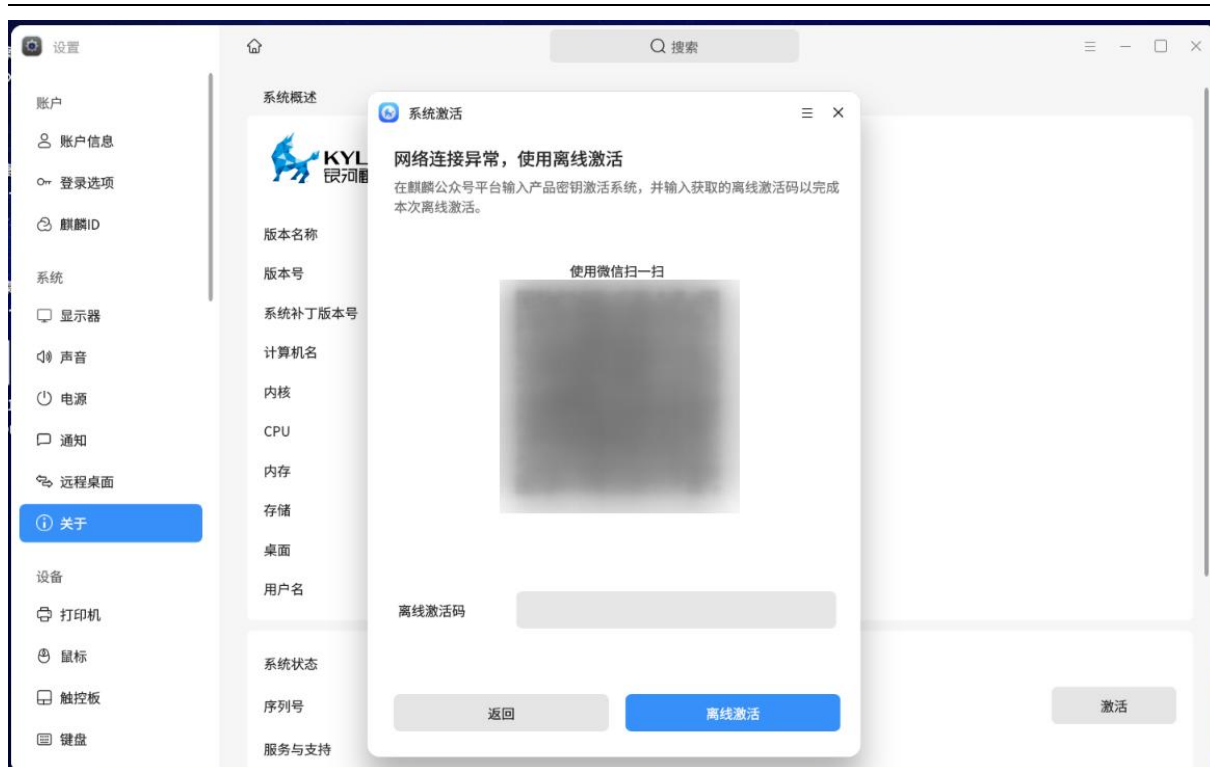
设置

搜索

账户
账户信息
登录选项
麒麟ID

系统
显示器
声音
电源
通知
远程桌面
关于

设备
打印机
鼠标
触控板
键盘

系统概述

KYL
银河麒

版本名称
版本号
系统补丁版本号
计算机名
内核
CPU
内存
存储
桌面
用户名

系统状态
序列号
服务与支持

激活

系统激活

网络连接异常，使用离线激活

在麒麟公众号平台输入产品密钥激活系统，并输入获取的离线激活码以完成本次离线激活。

使用微信扫一扫

离线激活码

返回

离线激活